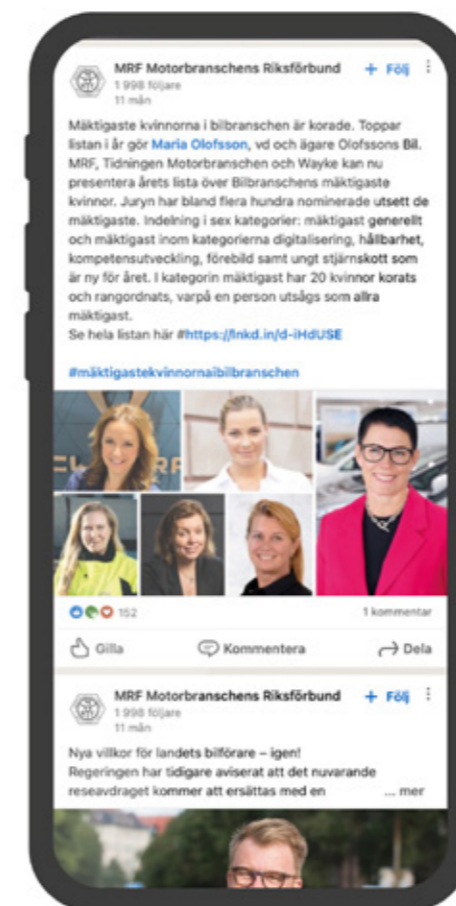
MRF Motorbranschens Riksförbund
1 998 följare
11 mån

+ Följ

Mäktigaste kvinnorna i bilbranschen är korade. Toppar listan i år gör Maria Olofsson, vd och ägare Olofssons Bil. MRF, Tidningen Motorbranschen och Wayke kan nu presentera årets lista över Bilbranschens mäktigaste kvinnor. Juryn har bland flera hundra nominerade utsett de mäktigaste. Indelning i sex kategorier: mäktigast generellt och mäktigast inom kategorierna digitalisering, hållbarhet, kompetensutveckling, förebild samt ungt stjärnskott som är ny för året. I kategorin mäktigast har 20 kvinnor korats och rangordnats, varpå en person utsågs som allra mäktigast.
Se hela listan här #https://lnkd.in/d-iHdUSE

#mäktigastekvinnornaibilbranschen

152
1 kommentar

Gilla
Kommentera
Dela

MRF Motorbranschens Riksförbund
1 998 följare
11 mån

+ Följ

Nya villkor för landets bilförare – igen!
Regeringen har tidigare aviserat att det nuvarande reseavdraget kommer att ersättas med en ... mer